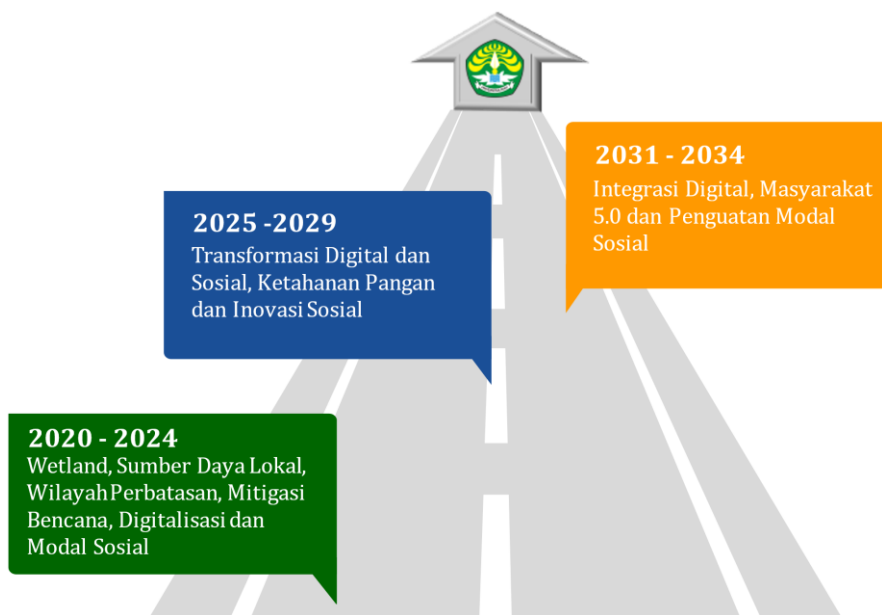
2031 - 2034
Integrasi Digital, Masyarakat 5.0 dan Penguatan Modal Sosial

2025 -2029
Transformasi Digital dan Sosial, Ketahanan Pangan dan Inovasi Sosial

2020 - 2024
Wetland, Sumber Daya Lokal, Wilayah Perbatasan, Mitigasi Bencana, Digitalisasi dan Modal Sosial